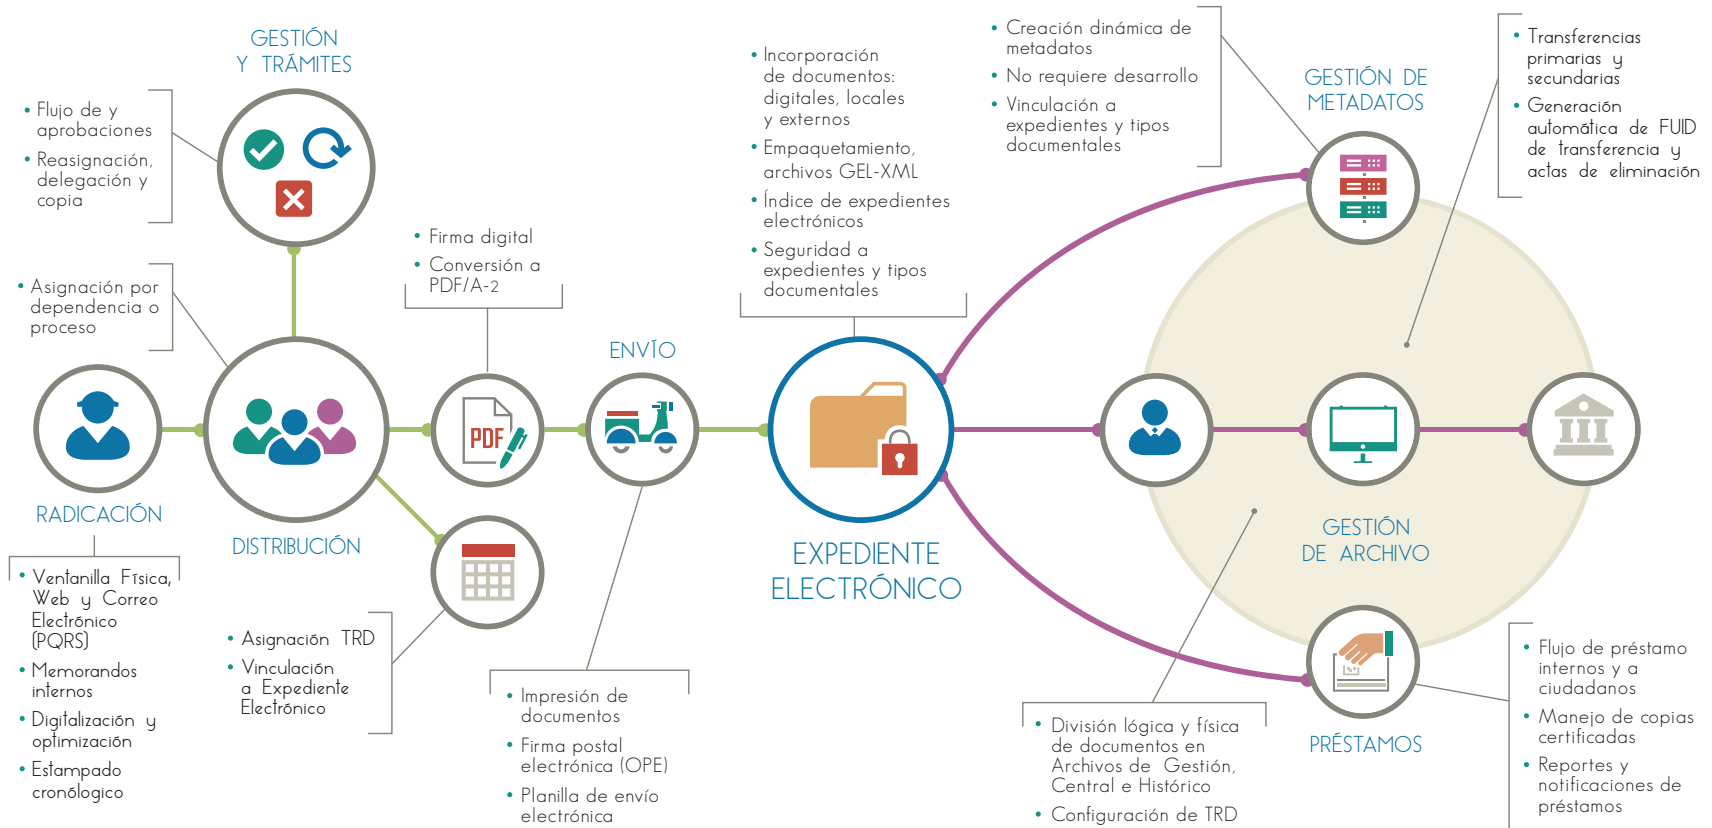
GESTIÓN Y TRÁMITES

• Flujo de y aprobaciones
• Reasignación, delegación y copia

• Asignación por dependencia o proceso

RADICACIÓN

• Ventanilla Física, Web y Correo Electrónico (PQRS)
• Memorandos internos
• Digitalización y optimización
• Estampado cronólogico

DISTRIBUCIÓN

• Asignación TRD
• Vinculación a Expediente Electrónico

• Firma digital
• Conversión a PDF/A-2

PDF

ENVÍO

• Impresión de documentos
• Firma postal electrónica (OPE)
• Planilla de envío electrónica

• Incorporación de documentos: digitales, locales y externos
• Empaquetamiento, archivos GEL-XML
• Índice de expedientes electrónicos
• Seguridad a expedientes y tipos documentales

EXPEDIENTE ELECTRÓNICO

• Creación dinámica de metadatos
• No requiere desarrollo
• Vinculación a expedientes y tipos documentales

GESTIÓN DE METADATOS

• Transferencias primarias y secundarias
• Generación automática de FUID de transferencia y actas de eliminación

GESTIÓN DE ARCHIVO

• División lógica y física de documentos en Archivos de Gestión, Central e Histórico
• Configuración de TRD

PRÉSTAMOS

• Flujo de préstamo internos y a ciudadanos
• Manejo de copias certificadas
• Reportes y notificaciones de préstamos